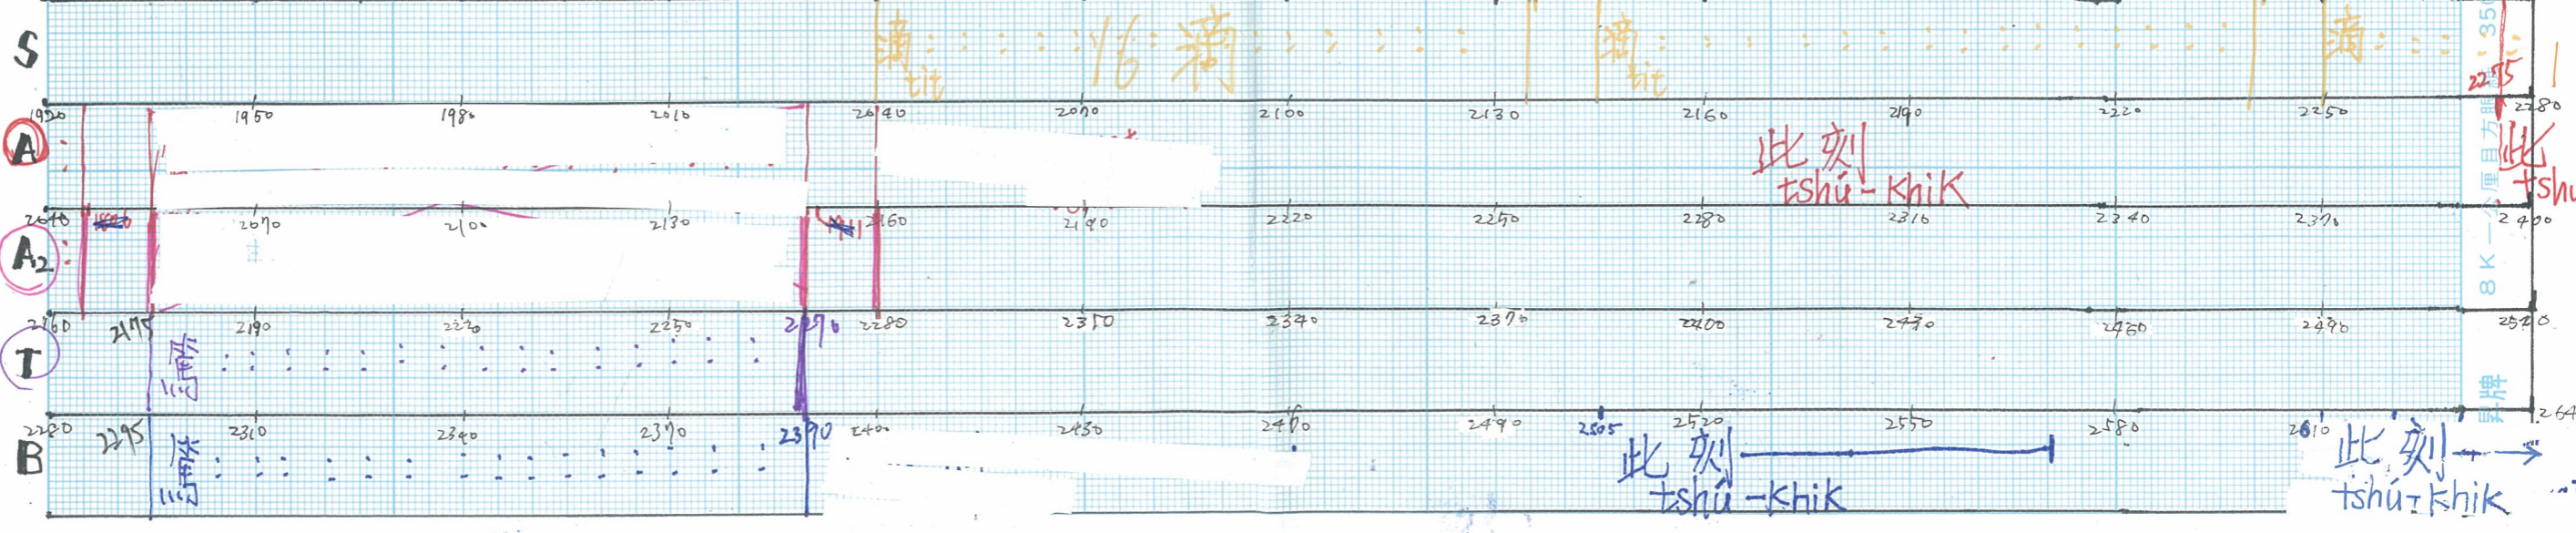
S
滴 tit 1/6 滴 滴 tit 滴
2255
1920 1950 1980 2010 2040 2070 2100 2130 2160 2190 2220 2250 2280
A
此刻 tshú-khik
此 tshú
2040 2070 2100 2130 2160 2190 2220 2250 2280 2310 2340 2370 2400
$A_2$
2160 2175 2190 2220 2250 2270 2280 2310 2340 2370 2400 2430 2460 2490 2520
T
滴
2280 2295 2310 2340 2370 2390 2400 2430 2460 2490 2505 2520 2550 2580 2610 2640
B
滴
此刻 tshú-khik
此刻 tshú-khik
8K 一公厘目方眼 350
貝牌